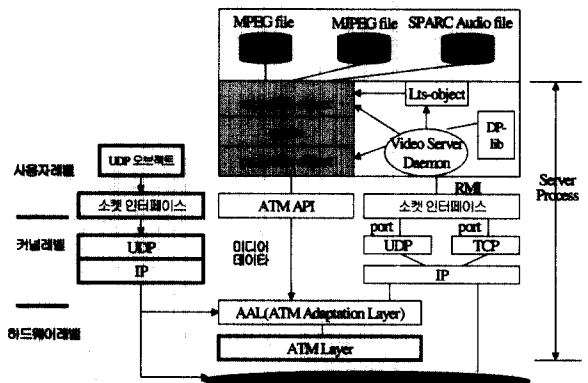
MPEG file
MPEG file
SPARC Audio file
Lts-object
DP-lib
Video Server Daemon
사용자레벨
UDP 오브젝트
소켓 인터페이스
ATM API
RMI
소켓 인터페이스
Server Process
커널레벨
UDP
IP
미디어 데이터
port
UDP
port
TCP
IP
하드웨어레벨
AAL(ATM Adaptation Layer)
ATM Layer